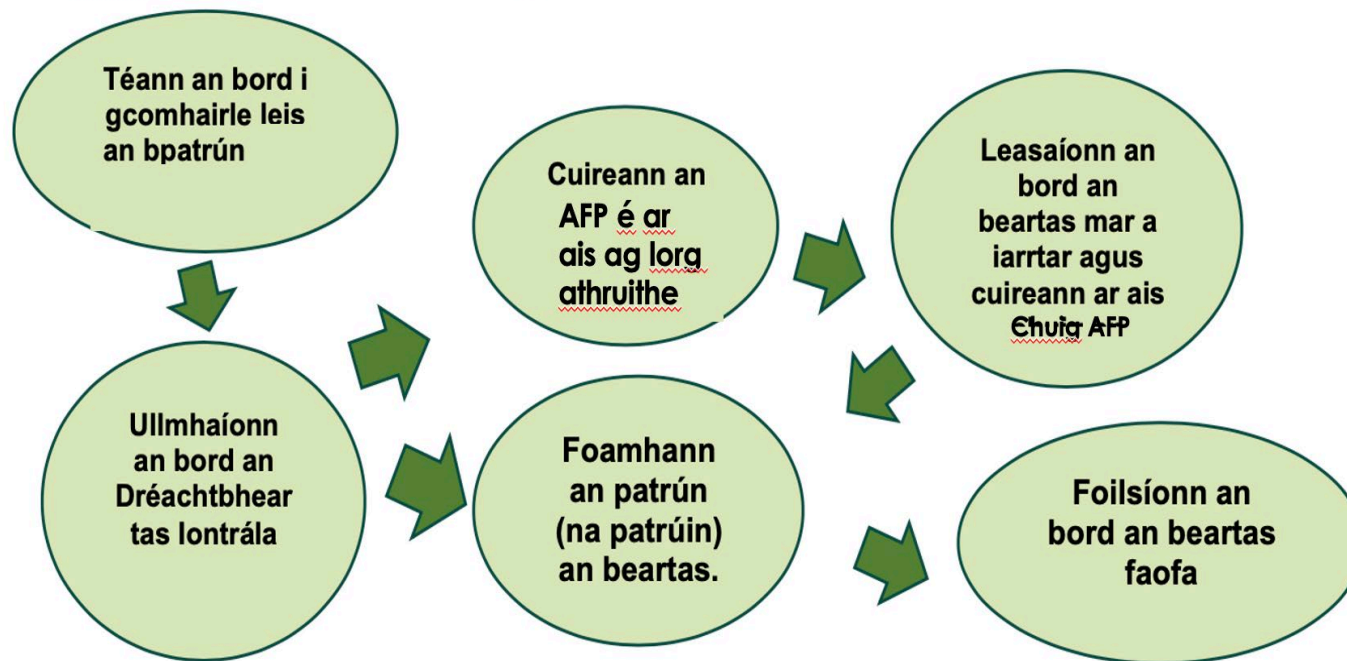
Téann an bord i gcomhairle leis an bpatrún

Ullmhaíonn an bord an Dréachtbhear tas Iontrála

Cuireann an AFP é ar ais ag lorg athruithe

Foamhann an patrún (na patrúin) an beartas.

Leasaíonn an bord an beartas mar a iarrtar agus cuireann ar ais Chuig AFP

Foilsíonn an bord an beartas faofa